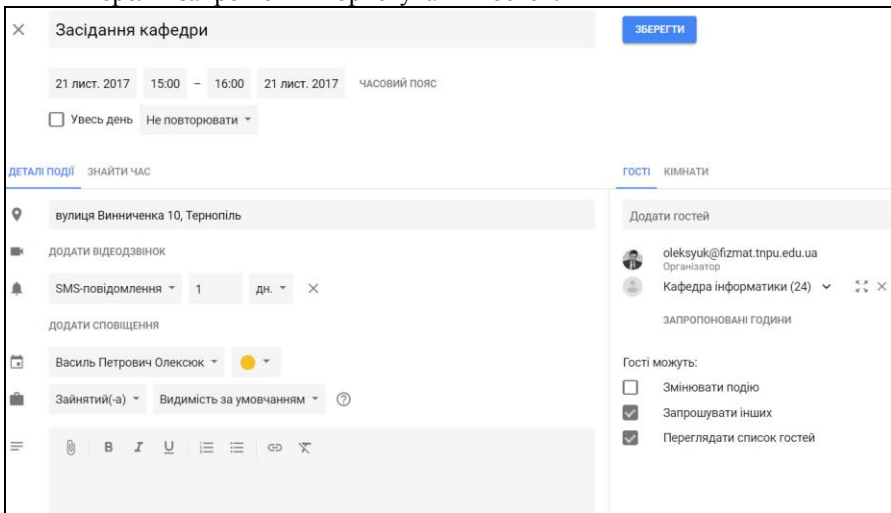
Засідання кафедри

ЗБЕРЕГТИ

21 лист. 2017 15:00 – 16:00 21 лист. 2017 ЧАСОВИЙ ПОЯС

Увесь день Не повторювати

ДЕТАЛІ ПОДІЇ ЗНАЙТИ ЧАС

вулиця Винниченка 10, Тернопіль

ДОДАТИ ВІДЕОДЗВІНОК

SMS-повідомлення 1 дн.

ДОДАТИ СПОВІЩЕННЯ

Василь Петрович Олексюк

Зайнятий(-а) Видимість за умовчанням

ГОСТІ КІМНАТИ

Додати гостей

oleksyuk@fizmat.tnpu.edu.ua
Організатор

Кафедра інформатики (24)

ЗАПРОПОНОВАНІ ГОДИНИ

Гості можуть:

Змінювати подію

Запрошувати інших

Переглядати список гостей